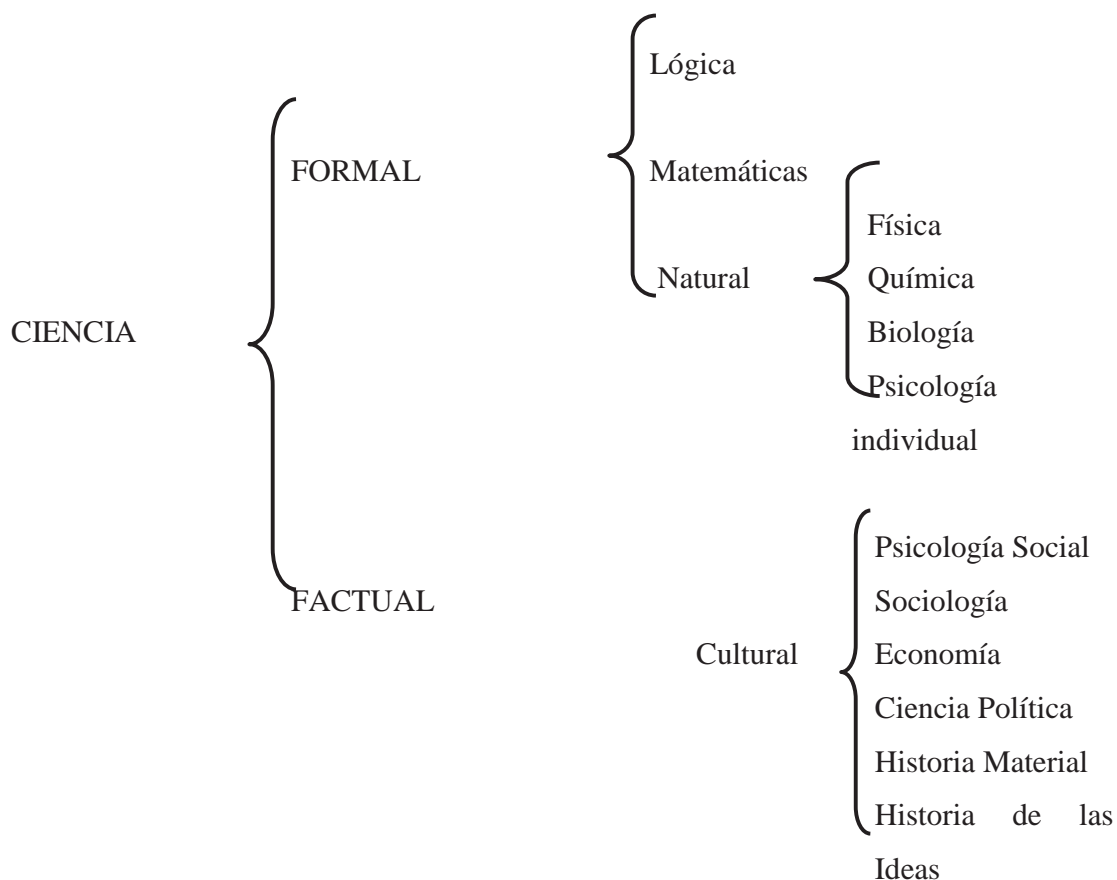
CIENCIA

FORMAL

Lógica

Matemáticas

Natural

Física

Química

Biología

Psicología individual

FACTUAL

Cultural

Psicología Social

Sociología

Economía

Ciencia Política

Historia Material

Historia de las Ideas